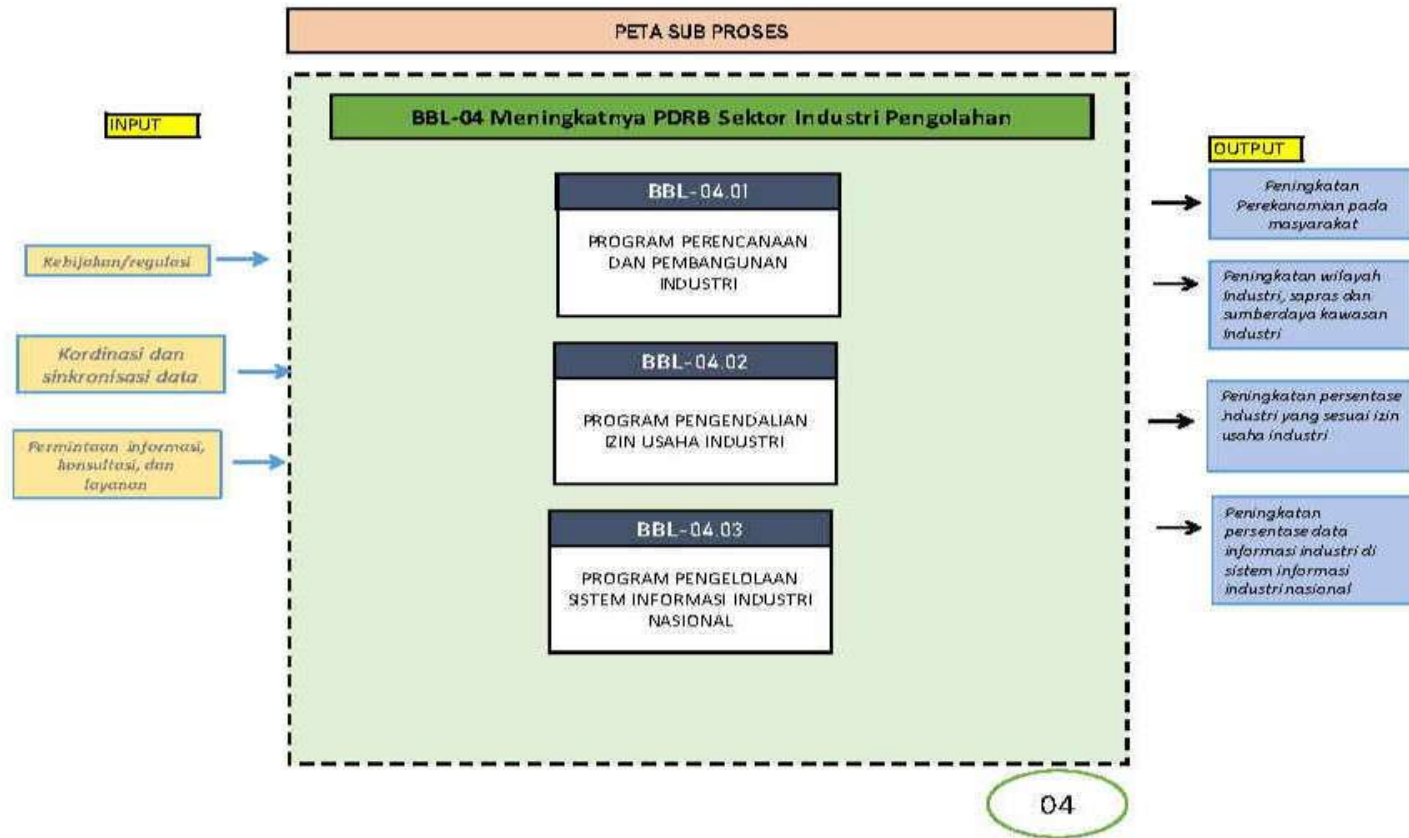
PETA SUB PROSES

INPUT

Kebijakan/regulasi

Kordinasi dan sinkronisasi data

Permintaan informasi, konsultasi, dan layanan

BBL-04 Meningkatnya PDRB Sektor Industri Pengolahan

BBL-04.01

PROGRAM PERENCANAAN DAN PEMBANGUNAN INDUSTRI

BBL-04.02

PROGRAM PENGENDALIAN IZIN USAHA INDUSTRI

BBL-04.03

PROGRAM PENGELOLAAN SISTEM INFORMASI INDUSTRI NASIONAL

OUTPUT

Peningkatan Perekonomian pada masyarakat

Peningkatan wilayah Industri, sapras dan sumberdaya kawasan Industri

Peningkatan persentase Industri yang sesuai izin usaha industri

Peningkatan persentase data informasi industri di sistem informasi industri nasional

04